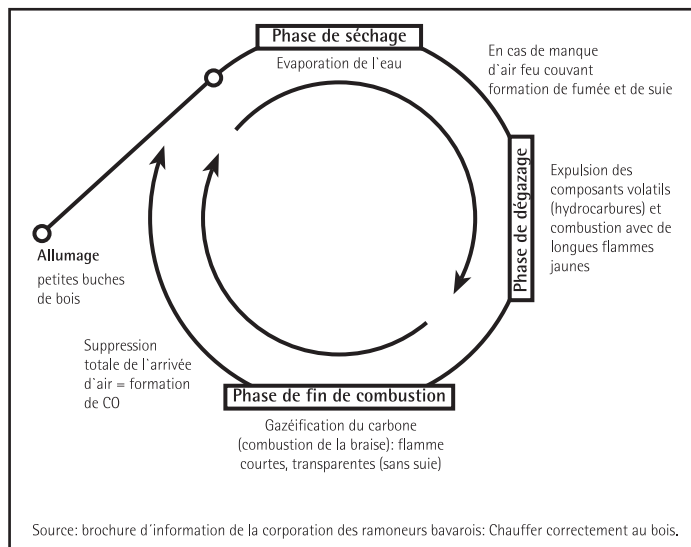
Phase de séchage

Evaporation de l´eau

En cas de manque d´air feu couvant formation de fumée et de suie

Phase de dégazage

Expulsion des composants volatils (hydrocarbures) et combustion avec de longues flammes jaunes

Allumage

petites buches de bois

Suppression totale de l´arrivée d´air = formation de CO

Phase de fin de combustion

Gazéification du carbone (combustion de la braise): flamme courtes, transparentes (sans suie)

Source: brochure d´information de la corporation des ramoneurs bavarois: Chauffer correctement au bois.